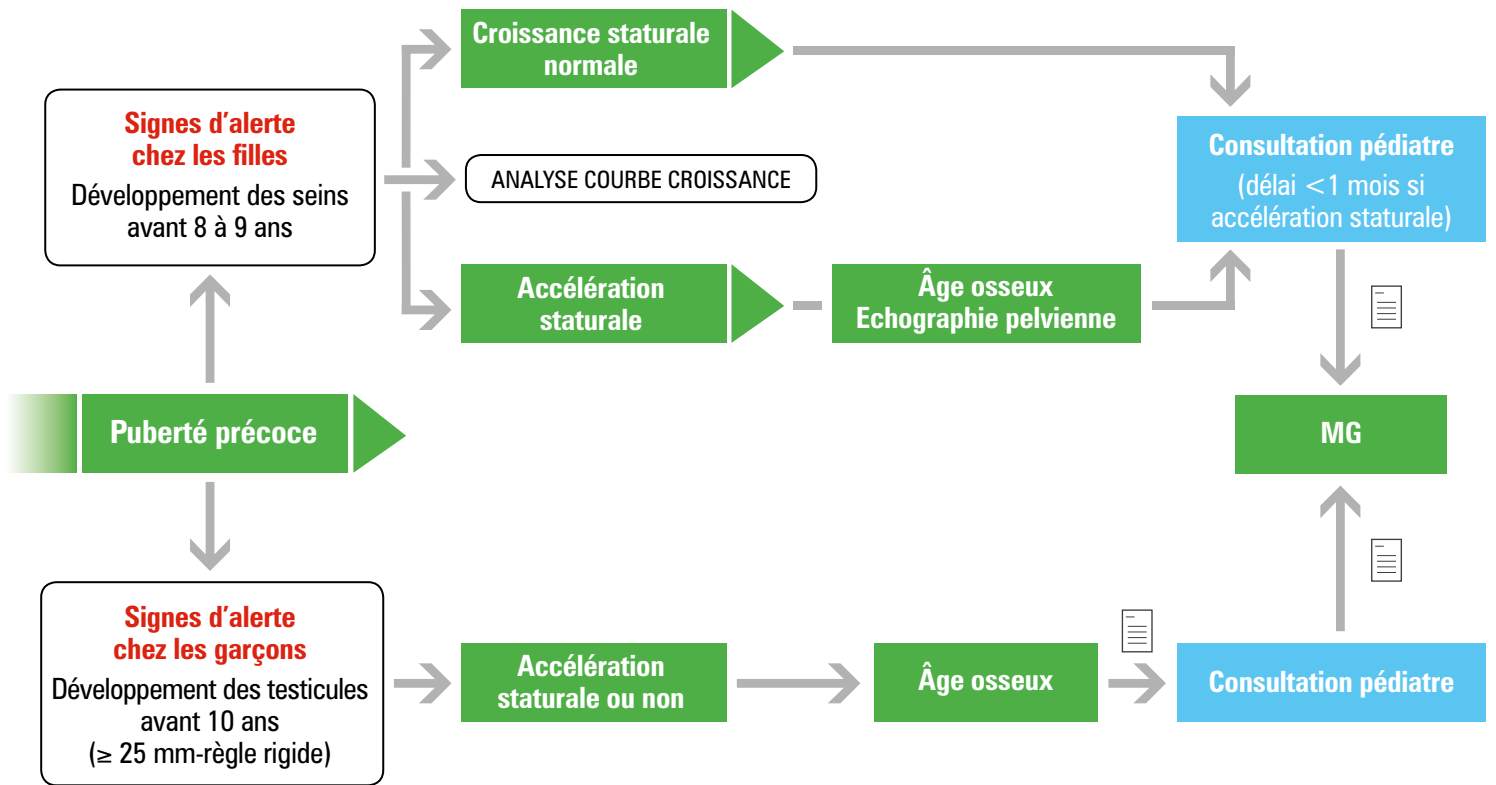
Croissance staturale normale

Signes d'alerte chez les filles
Développement des seins avant 8 à 9 ans

ANALYSE COURBE CROISSANCE

Consultation pédiatre
(délai <1 mois si accélération staturale)

Accélération staturale

Âge osseux
Echographie pelvienne

Puberté précoce

MG

Signes d'alerte chez les garçons
Développement des testicules avant 10 ans
(≥ 25 mm-règle rigide)

Accélération staturale ou non

Âge osseux

Consultation pédiatre